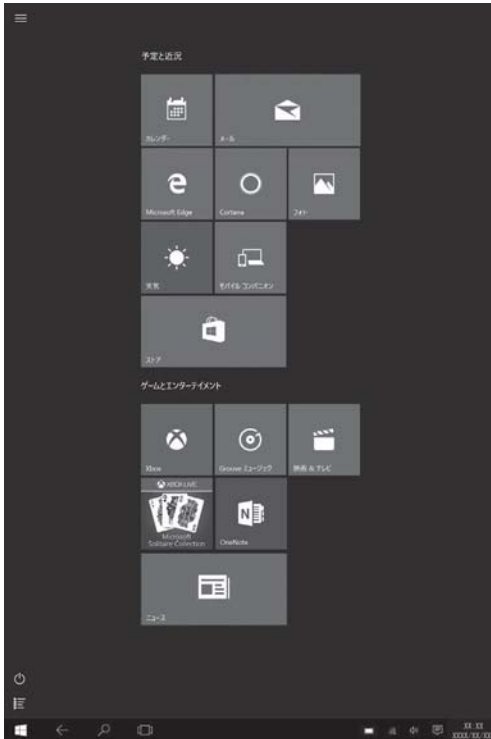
予定と近況

カレンダー

メール

Microsoft Edge

Cortana

フォト

天気

モバイル コンパニオン

ストア

ゲームとエンターテイメント

Xbox

Groove ミュージック

映画 & テレビ

XBOX LIVE

Microsoft Solitaire Collection

OneNote

ニュース

XX:XX
XXXX/XX/XX